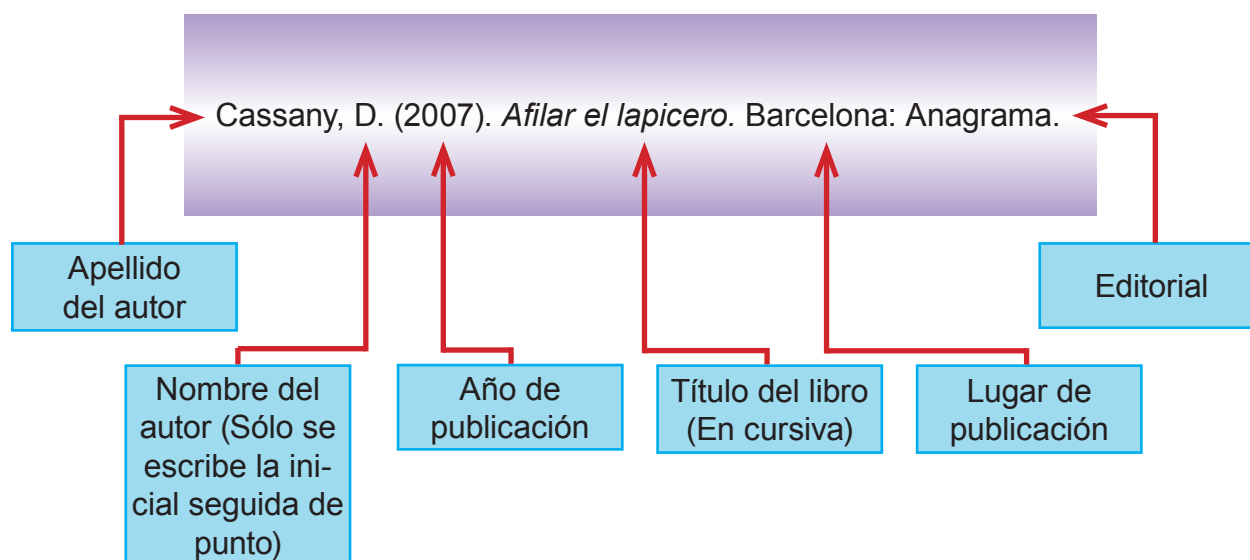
Cassany, D. (2007). *Afilar el lapicero.* Barcelona: Anagrama.

Apellido del autor

Editorial

Nombre del autor (Sólo se escribe la inicial seguida de punto)

Año de publicación

Título del libro (En cursiva)

Lugar de publicación